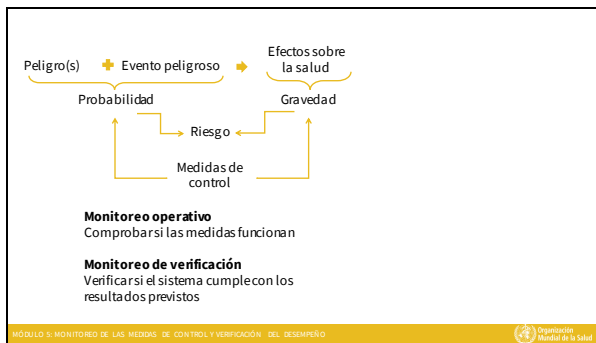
Peligro(s) + Evento peligroso ➡ Efectos sobre la salud

Probabilidad

Gravedad

Riesgo

Medidas de control

**Monitoreo operativo**
Comprobar si las medidas funcionan

**Monitoreo de verificación**
Verificar si el sistema cumple con los resultados previstos

MÓDULO 5: MONITOREO DE LAS MEDIDAS DE CONTROL Y VERIFICACIÓN DEL DESEMPEÑO

Organización Mundial de la Salud